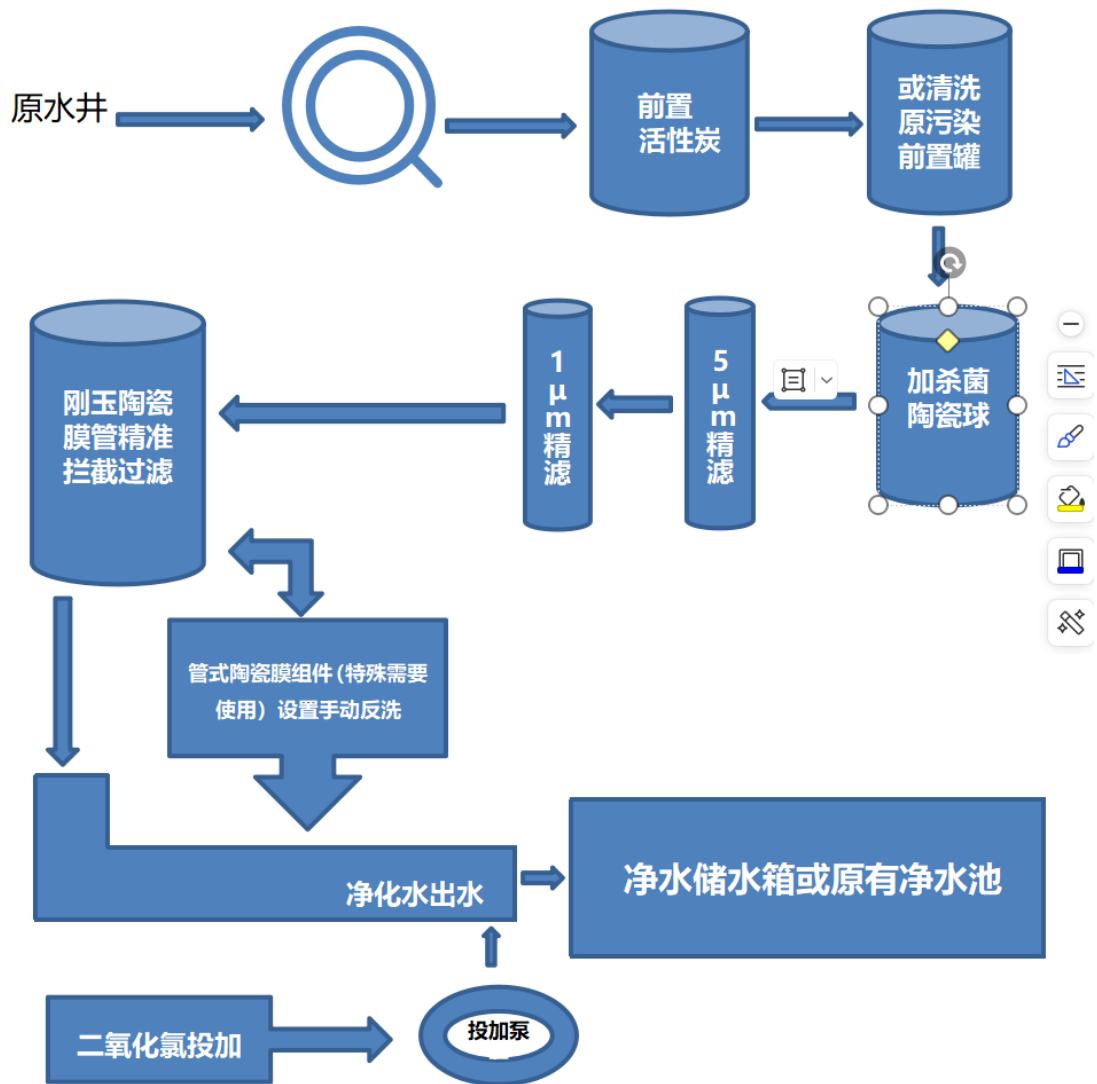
原水井

前置
活性炭

或清洗
原污染
前置罐

加杀菌
陶瓷球

5
μ
m
精
滤

1
μ
m
精
滤

刚玉陶瓷
膜管精准
拦截过滤

管式陶瓷膜组件（特殊需要使用）设置手动反洗

净化水出水

净水储水箱或原有净水池

二氧化氯投加

投加泵